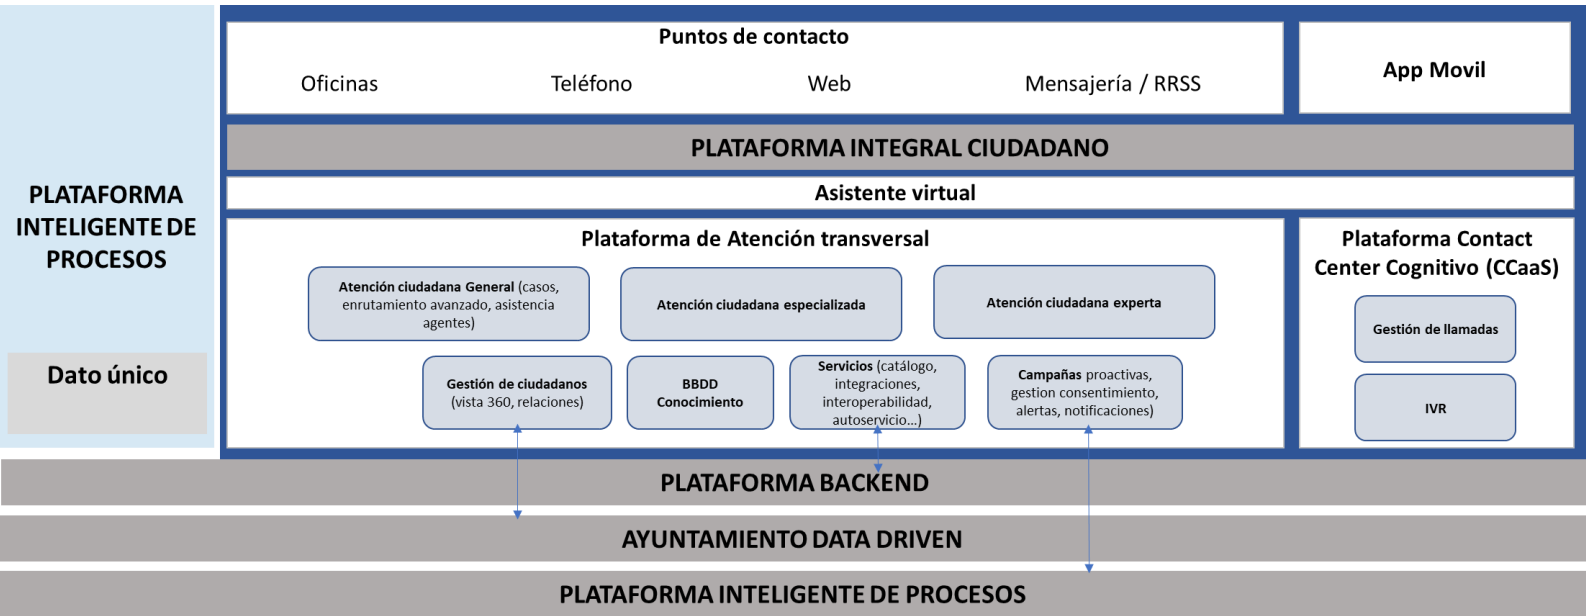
PLATAFORMA INTELIGENTE DE PROCESOS

Dato único

Puntos de contacto

Oficinas

Teléfono

Web

Mensajería / RRSS

App Movil

PLATAFORMA INTEGRAL CIUDADANO

Asistente virtual

Plataforma de Atención transversal

Atención ciudadana General (casos, enrutamiento avanzado, asistencia agentes)

Atención ciudadana especializada

Atención ciudadana experta

Gestión de ciudadanos (vista 360, relaciones)

BBDD Conocimiento

Servicios (catálogo, integraciones, interoperabilidad, autoservicio...)

Campañas proactivas, gestion consentimiento, alertas, notificaciones)

Plataforma Contact Center Cognitivo (CCaaS)

Gestión de llamadas

IVR

PLATAFORMA BACKEND

AYUNTAMIENTO DATA DRIVEN

PLATAFORMA INTELIGENTE DE PROCESOS